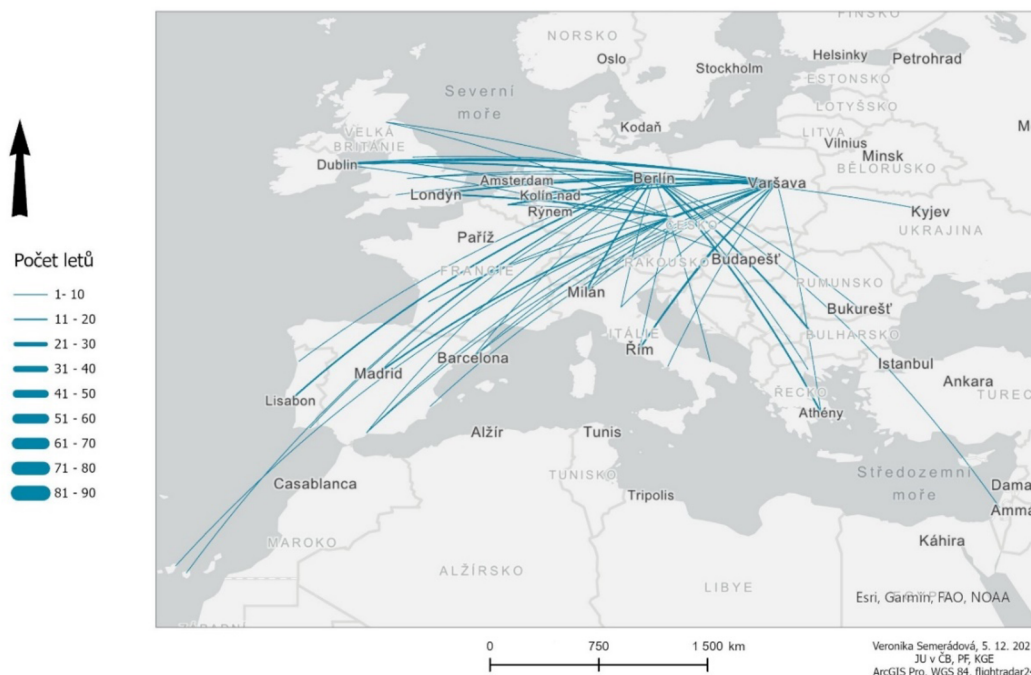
Počet letů
1- 10
11 - 20
21 - 30
31 - 40
41 - 50
51 - 60
61 - 70
71 - 80
81 - 90

FINSKO
NORSKO
Oslo
Stockholm
Helsinky
Petrohrad
ESTONSKO
Severní moře
LOTYŠSKO
M
VELKÁ BRITÁNIE
Kodaň
LITVA
Vilnius
Minsk
BĚLORUSKO
Dublin
Amsterdam
Berlín
Varšava
Londýn
Kolín nad Rýnem
ČESKO
Kyjev
UKRAJINA
Paříž
FRANCIE
RAKOUSKO
Budapešť
RUMUNSKO
Milán
Bukurešť
ITÁLIE
BULHARSKO
Řím
Barcelona
Istanbul
Madrid
Ankara
Lisabon
TUREC
ŘECKO
Athény
Alžír
Tunis
TUNISKO
Středozemní moře
Casablanca
Tripolis
Dama
Amma
MAROKO
Káhira
ALŽÍRSKO
LIBYE
Esri, Garmin, FAO, NOAA

0
750
1 500 km

Veronika Semerádová, 5. 12. 202
JU v ČB, PF, KGE
ArcGIS Pro, WGS 84, flightradar2